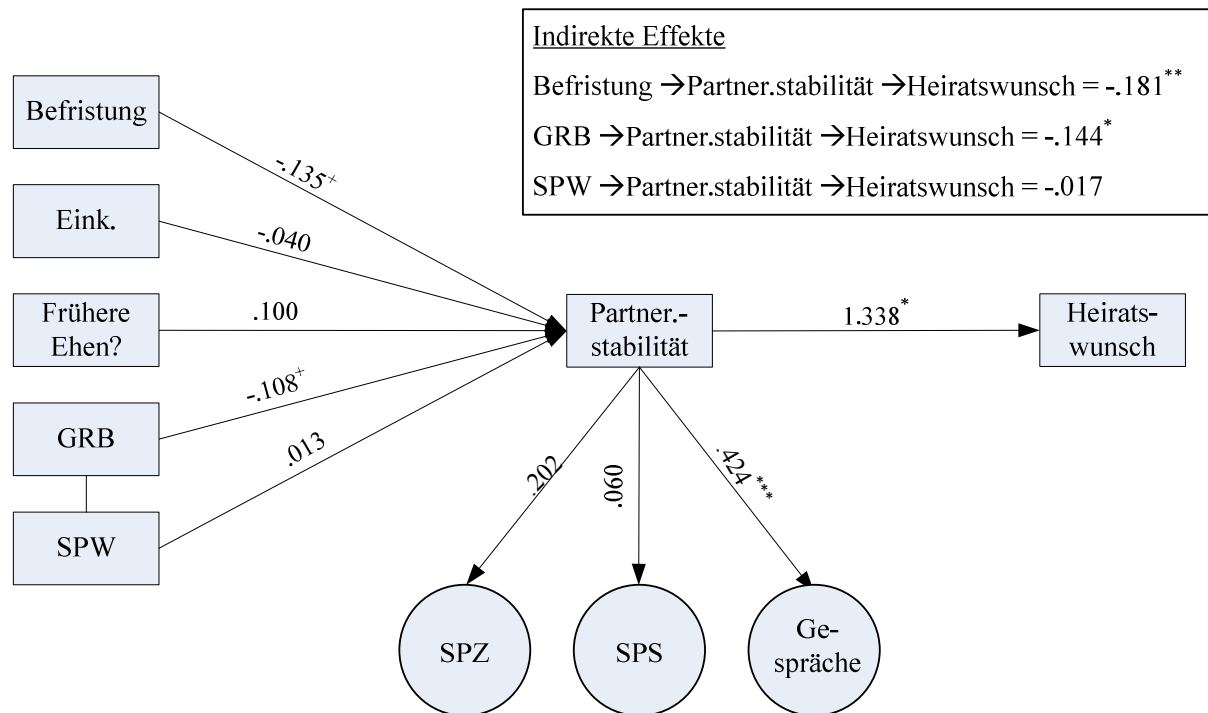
Indirekte Effekte

Befristung →Partner.stabilität →Heiratswunsch = -.181$^{**}$

GRB →Partner.stabilität →Heiratswunsch = -.144$^{*}$

SPW →Partner.stabilität →Heiratswunsch = -.017

Befristung

-.135$^{+}$

Eink.

-.040

Frühere Ehen?

.100

-.108$^{+}$

GRB

.013

SPW

Partner.-stabilität

1.338$^{*}$

Heirats-wunsch

.202

.060

.424$^{***}$

SPZ

SPS

Ge-spräche